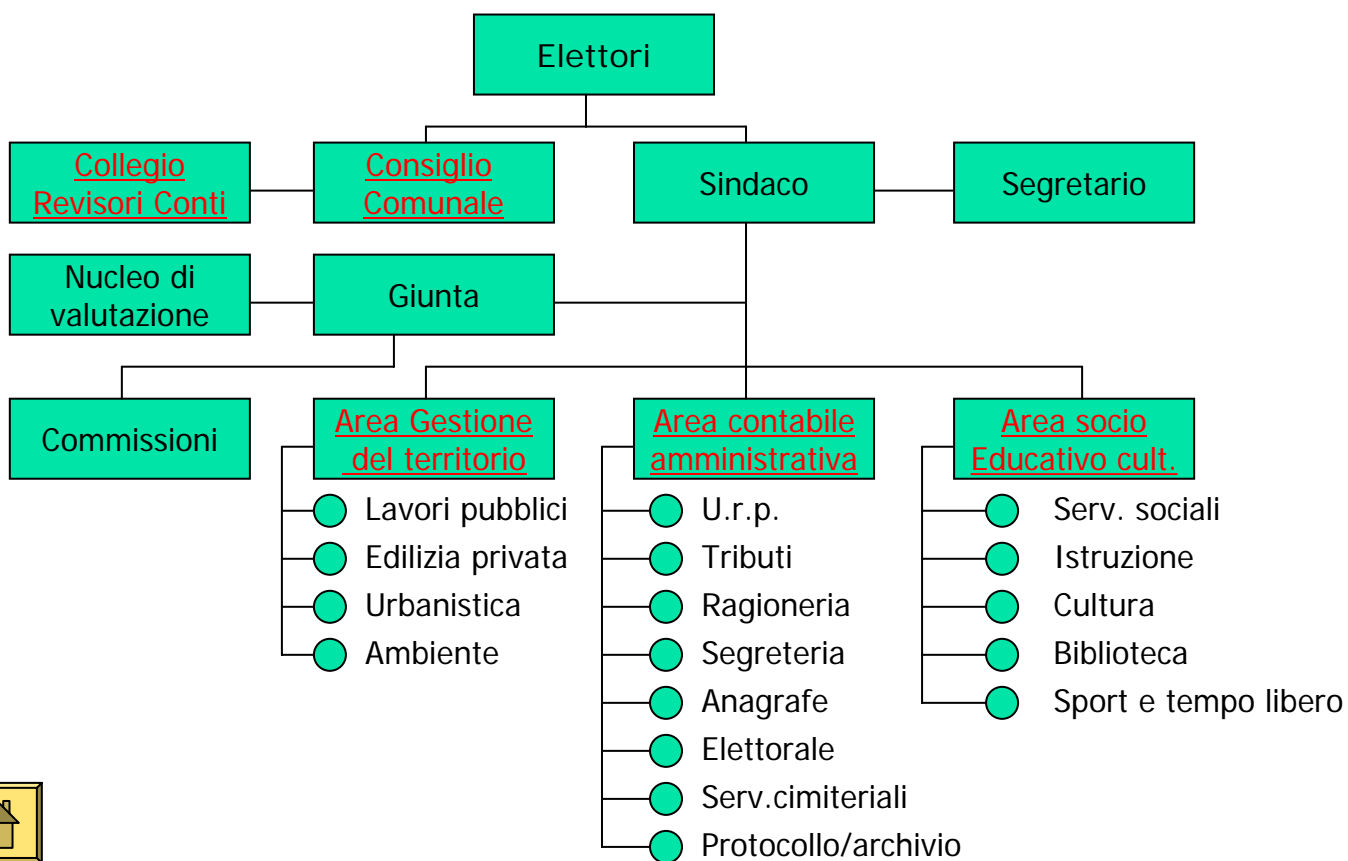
Elettori

Collegio Revisori Conti

Consiglio Comunale

Sindaco

Segretario

Nucleo di valutazione

Giunta

Commissioni

Area Gestione del territorio

Lavori pubblici
Edilizia privata
Urbanistica
Ambiente

Area contabile amministrativa

U.r.p.
Tributi
Ragioneria
Segreteria
Anagrafe
Elettorale
Serv.cimiteriali
Protocollo/archivio

Area socio Educativo cult.

Serv. sociali
Istruzione
Cultura
Biblioteca
Sport e tempo libero